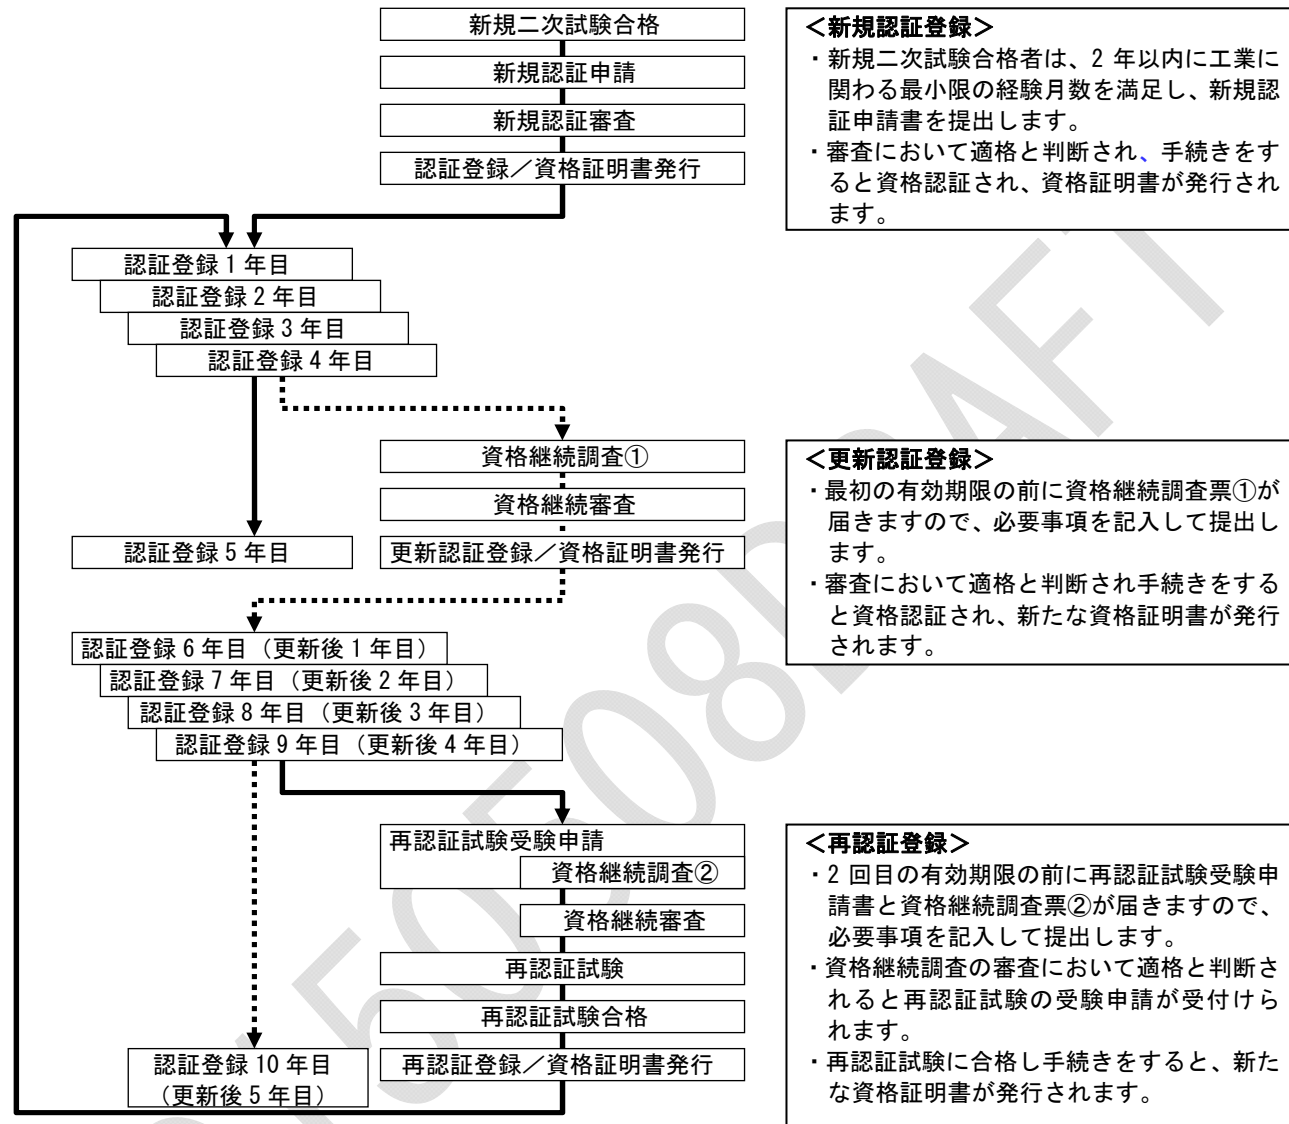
新規二次試験合格

新規認証申請

新規認証審査

認証登録／資格証明書発行

<新規認証登録>
・新規二次試験合格者は、2 年以内に工業に関わる最小限の経験月数を満足し、新規認証申請書を提出します。
・審査において適格と判断され、手続きをすると資格認証され、資格証明書が発行されます。

認証登録 1 年目

認証登録 2 年目

認証登録 3 年目

認証登録 4 年目

資格継続調査①

資格継続審査

認証登録 5 年目

更新認証登録／資格証明書発行

<更新認証登録>
・最初の有効期限の前に資格継続調査票①が届きますので、必要事項を記入して提出します。
・審査において適格と判断され手続きをすると資格認証され、新たな資格証明書が発行されます。

認証登録 6 年目（更新後 1 年目）

認証登録 7 年目（更新後 2 年目）

認証登録 8 年目（更新後 3 年目）

認証登録 9 年目（更新後 4 年目）

再認証試験受験申請

資格継続調査②

資格継続審査

再認証試験

再認証試験合格

認証登録 10 年目
（更新後 5 年目）

再認証登録／資格証明書発行

<再認証登録>
・2 回目の有効期限の前に再認証試験受験申請書と資格継続調査票②が届きますので、必要事項を記入して提出します。
・資格継続調査の審査において適格と判断されると再認証試験の受験申請が受付けられます。
・再認証試験に合格し手続きをすると、新たな資格証明書が発行されます。

DRAFT